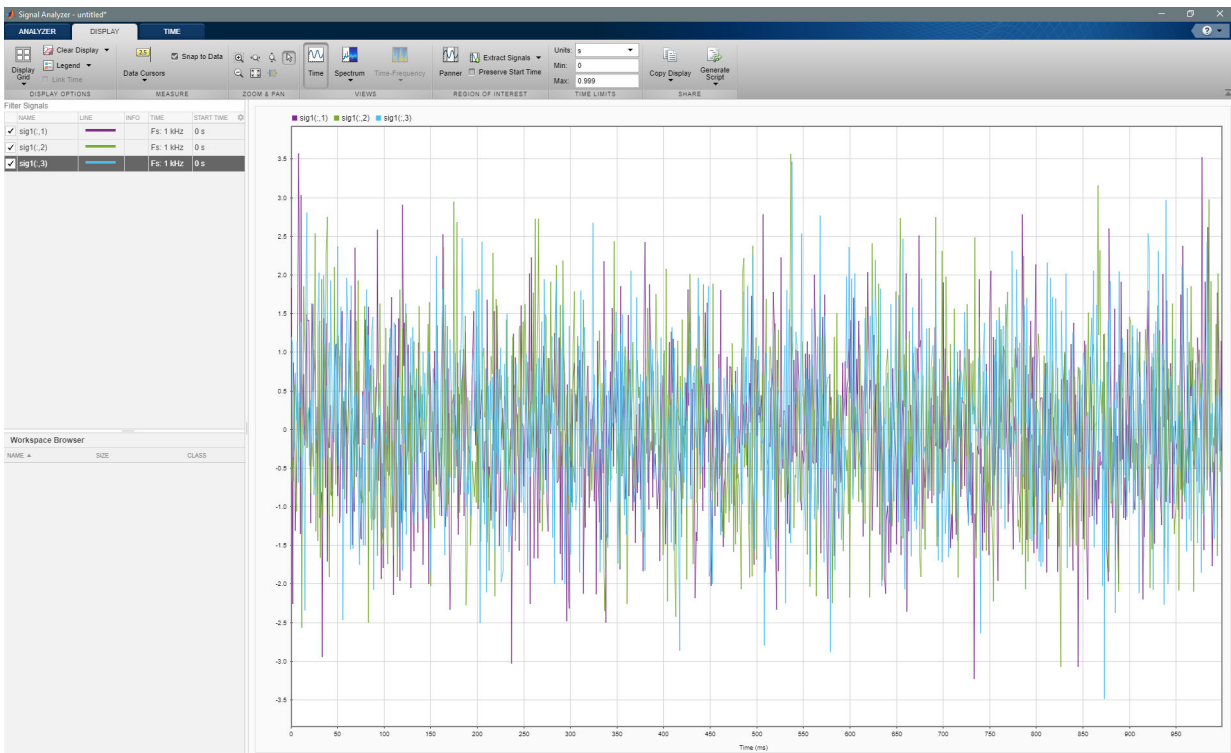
Signal Analyzer - untitled*

ANALYZER DISPLAY TIME

Display Grid
Clear Display
Legend
Link Time
DISPLAY OPTIONS

Data Cursors
Snap to Data
MEASURE

ZOOM & PAN

Time
Spectrum
Time-Frequency
VIEWS

Panner
Extract Signals
Preserve Start Time
REGION OF INTEREST

Units: s
Min: 0
Max: 0.999
TIME LIMITS

Copy Display
Generate Script
SHARE

Filter Signals

| NAME | LINE | INFO | TIME | START TIME |
|---|---|---|---|---|
| sig1(:,1) | | | Fs: 1 kHz | 0 s |
| sig1(:,2) | | | Fs: 1 kHz | 0 s |
| sig1(:,3) | | | Fs: 1 kHz | 0 s |

Workspace Browser

| NAME ▲ | SIZE | CLASS |
|---|---|---|

sig1(:,1) sig1(:,2) sig1(:,3)

3.5
3.0
2.5
2.0
1.5
1.0
0.5
0
-0.5
-1.0
-1.5
-2.0
-2.5
-3.0
-3.5

0 50 100 150 200 250 300 350 400 450 500 550 600 650 700 750 800 850 900 950

Time (ms)